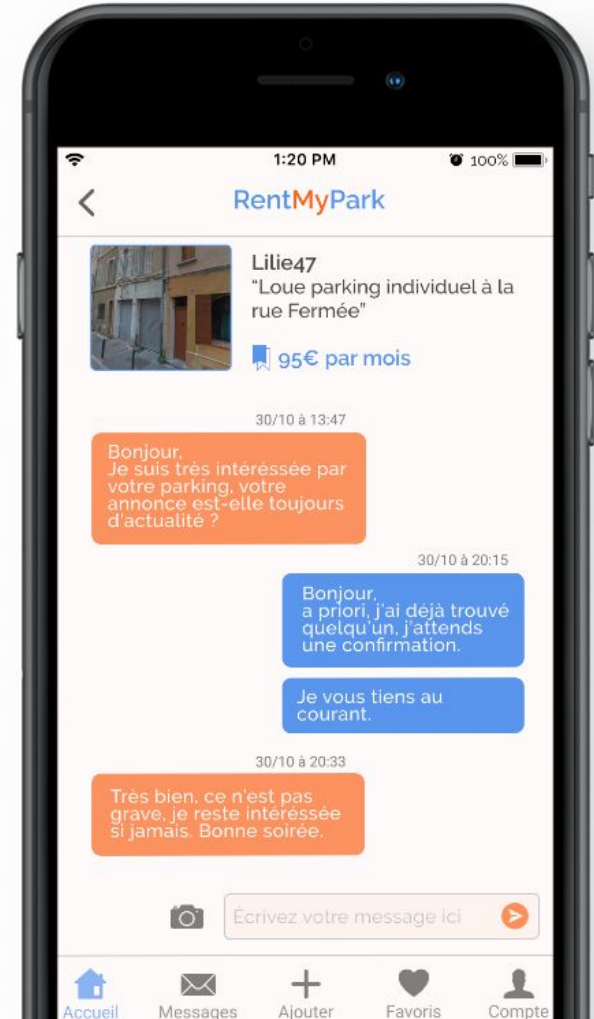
1:20 PM
100%

RentMyPark

Lilie47
"Loue parking individuel à la rue Fermée"

95€ par mois

30/10 à 13:47

Bonjour,
Je suis très intéressée par votre parking, votre annonce est-elle toujours d'actualité ?

30/10 à 20:15

Bonjour,
a priori, j'ai déjà trouvé quelqu'un, j'attends une confirmation.

Je vous tiens au courant.

30/10 à 20:33

Très bien, ce n'est pas grave, je reste intéressée si jamais. Bonne soirée.

Écrivez votre message ici

Accueil
Messages
Ajouter
Favoris
Compte